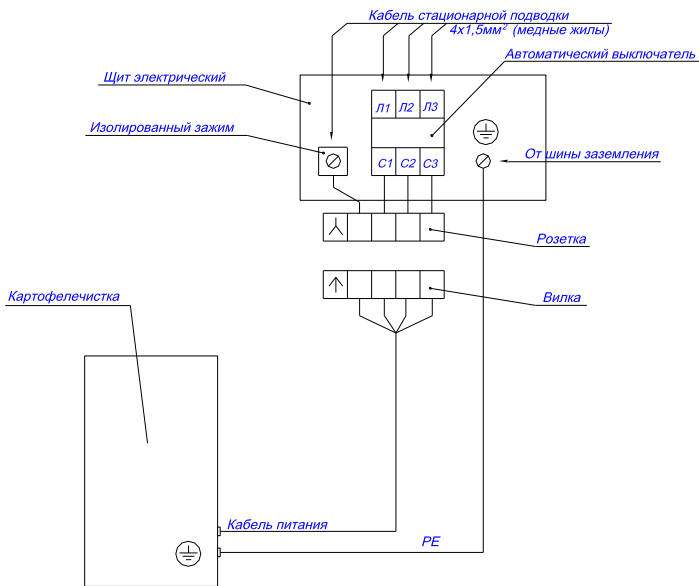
Кабель стационарной подводки
4x1,5мм$^2$ (медные жилы)

Щит электрический

Автоматический выключатель

Л1 Л2 Л3

Изолированный зажим

С1 С2 С3

От шины заземления

Розетка

Вилка

Картофелечистка

Кабель питания

PE